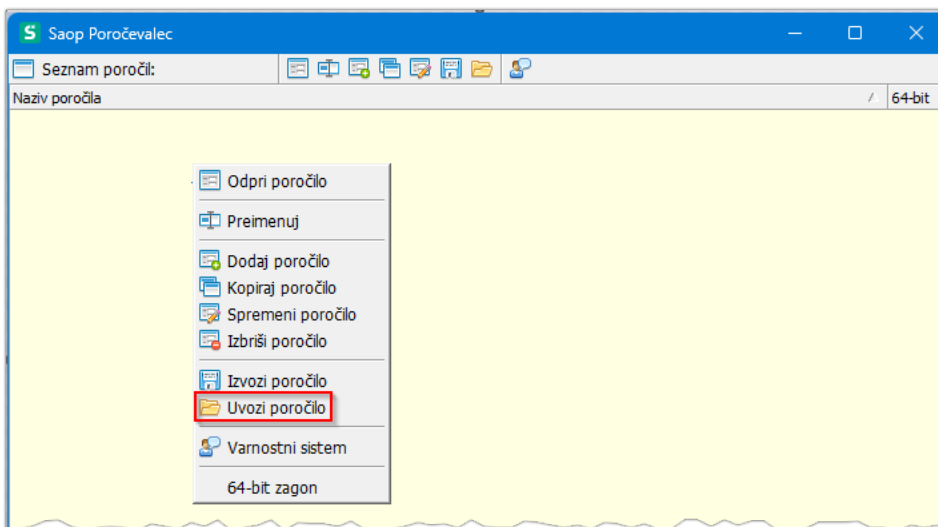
S Saop Poročevalec

Seznam poročil:

Naziv poročila / 64-bit

Odpri poročilo

Preimenuj

Dodaj poročilo
Kopiraj poročilo
Spremeni poročilo
Izbriši poročilo

Izvozi poročilo
Uvozi poročilo

Varnostni sistem

64-bit zagon